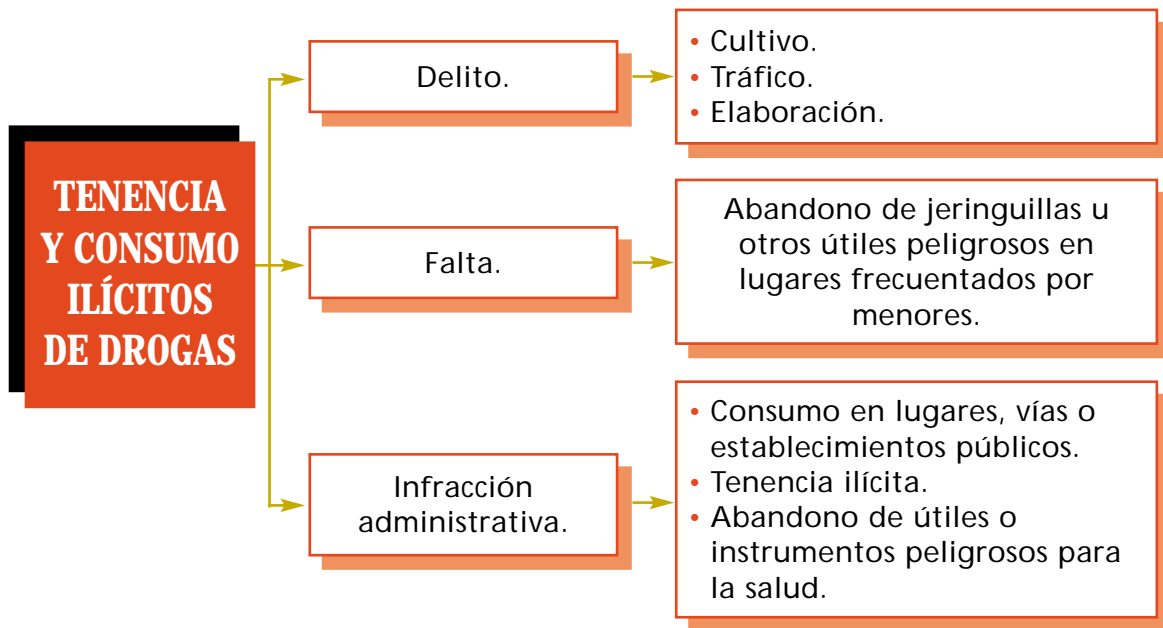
TENENCIA Y CONSUMO ILÍCITOS DE DROGAS

Delito.

• Cultivo.
• Tráfico.
• Elaboración.

Falta.

Abandono de jeringuillas u otros útiles peligrosos en lugares frecuentados por menores.

Infracción administrativa.

• Consumo en lugares, vías o establecimientos públicos.
• Tenencia ilícita.
• Abandono de útiles o instrumentos peligrosos para la salud.